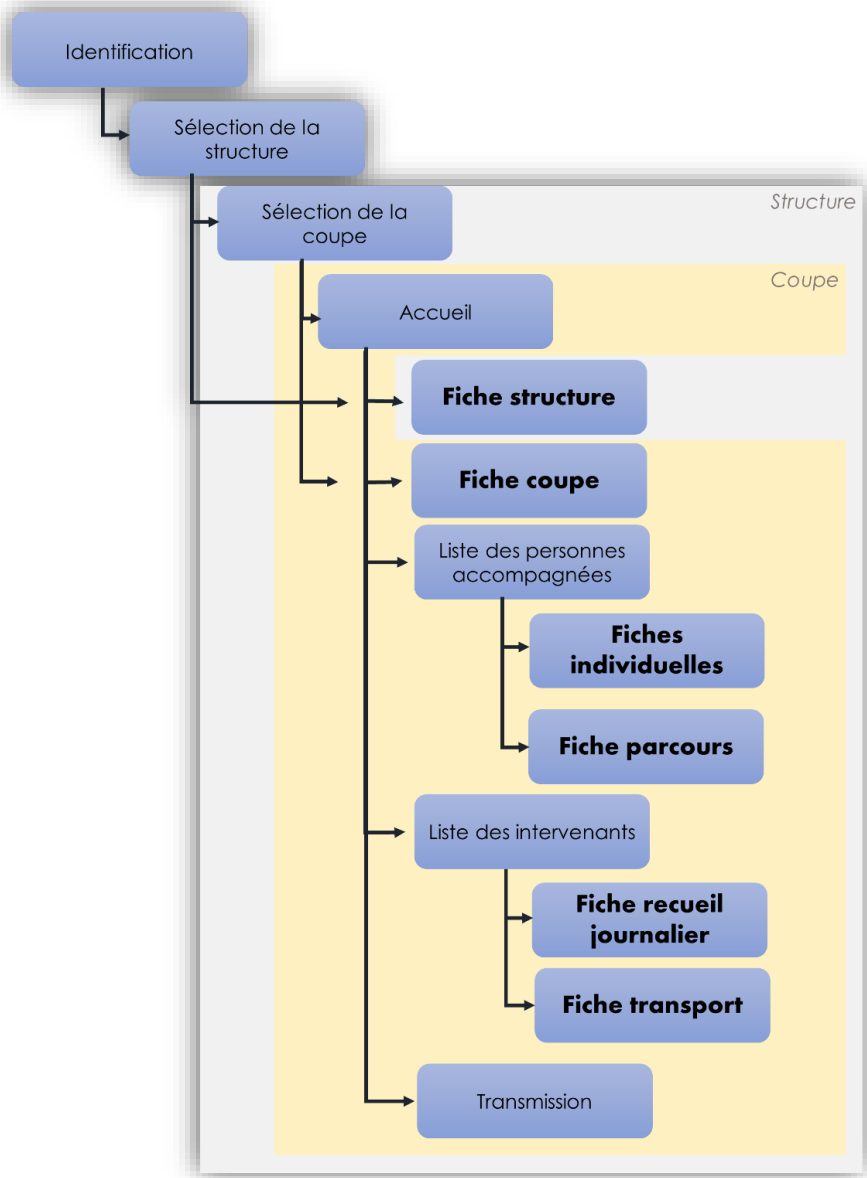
Identification

Sélection de la structure

Structure

Sélection de la coupe

Coupe

Accueil

Fiche structure

Fiche coupe

Liste des personnes accompagnées

Fiches individuelles

Fiche parcours

Liste des intervenants

Fiche recueil journalier

Fiche transport

Transmission